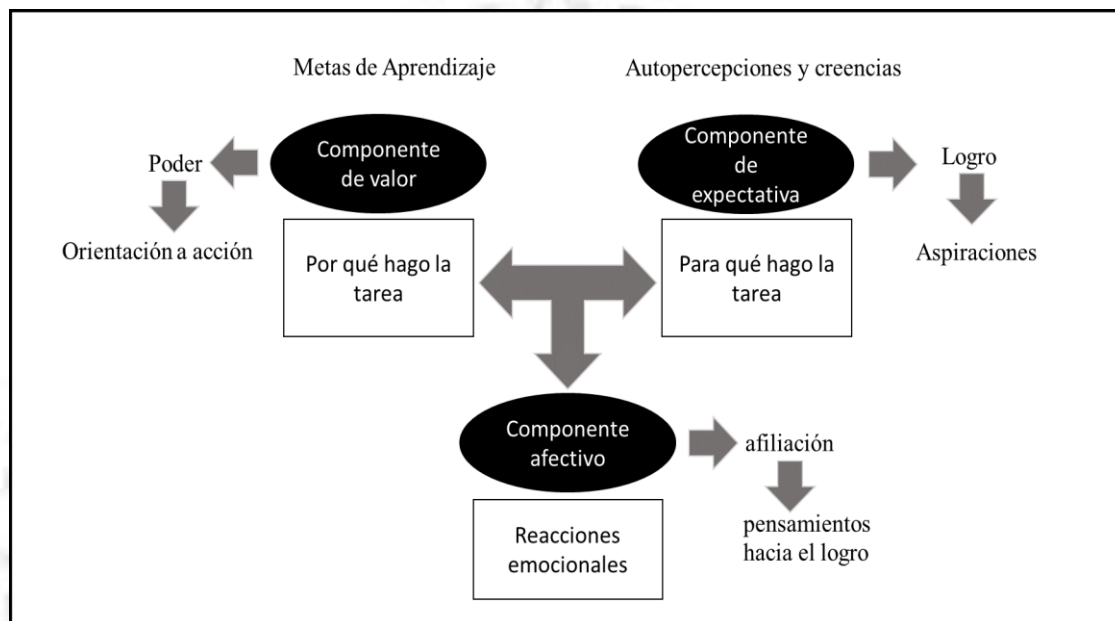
Metas de Aprendizaje

Autopercepciones y creencias

Poder

Componente de valor

Componente de expectativa

Logro

Orientación a acción

Por qué hago la tarea

Para qué hago la tarea

Aspiraciones

Componente afectivo

afiliación

Reacciones emocionales

pensamientos hacia el logro